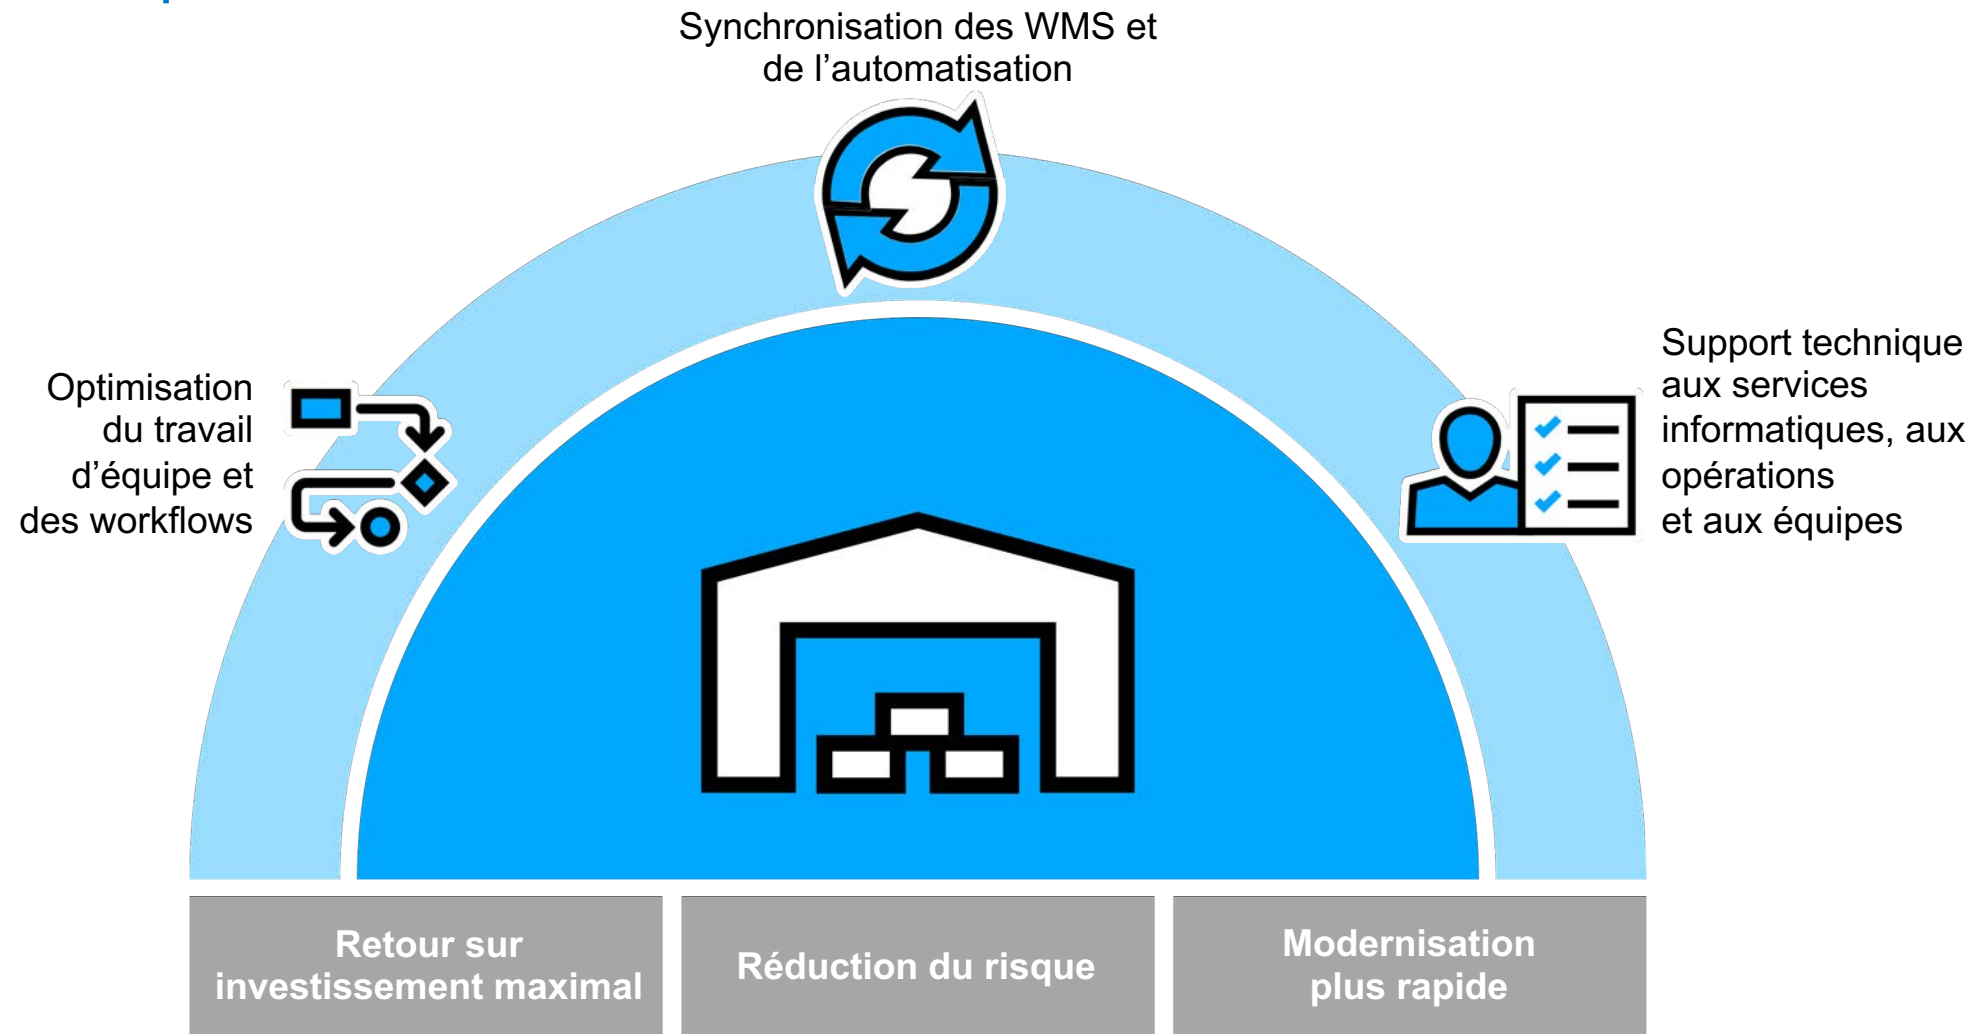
Synchronisation des WMS et de l’automatisation

Optimisation du travail d’équipe et des workflows

Support technique aux services informatiques, aux opérations et aux équipes

Retour sur investissement maximal

Réduction du risque

Modernisation plus rapide